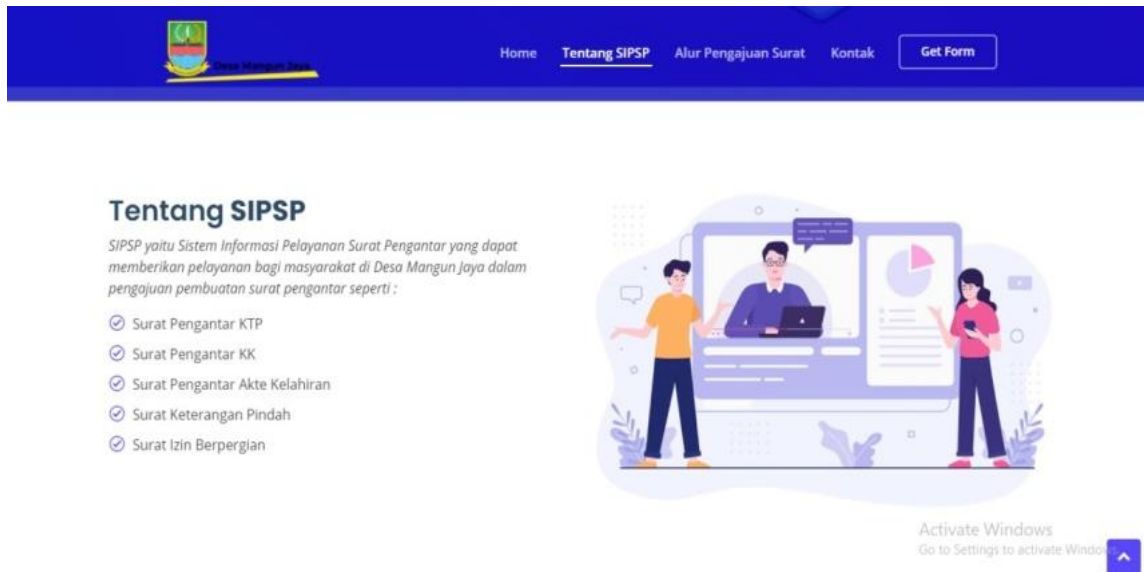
Desa Mangun Jaya

Home Tentang SIPSP Alur Pengajuan Surat Kontak Get Form

Tentang SIPSP

SIPSP yaitu Sistem Informasi Pelayanan Surat Pengantar yang dapat memberikan pelayanan bagi masyarakat di Desa Mangun Jaya dalam pengajuan pembuatan surat pengantar seperti :

Surat Pengantar KTP
Surat Pengantar KK
Surat Pengantar Akte Kelahiran
Surat Keterangan Pindah
Surat Izin Berpergian

Activate Windows
Go to Settings to activate Windo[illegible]